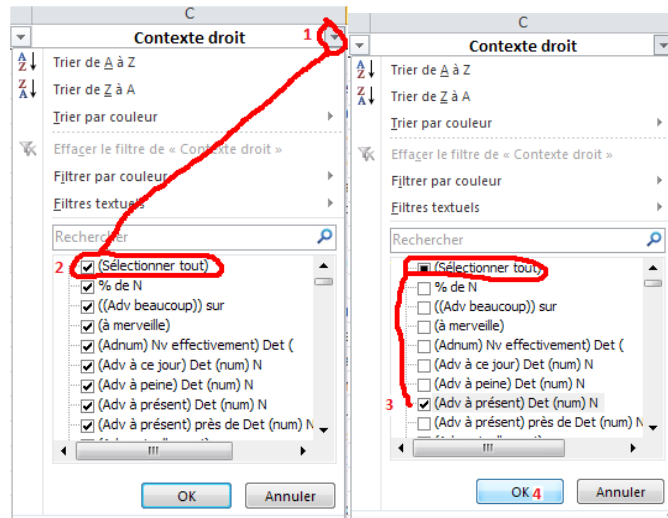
C

Contexte droit 1

A Z ↓ Trier de A à Z

Z A ↓ Trier de Z à A

Trier par couleur

Effacer le filtre de « Contexte droit »

Filtrer par couleur

Filtres textuels

Rechercher

2 (Sélectionner tout)
% de N
((Adv beaucoup)) sur
(à merveille)
(Adnum) Nv effectivement) Det (
(Adv à ce jour) Det (num) N
(Adv à peine) Det (num) N
(Adv à présent) Det (num) N
(Adv à présent) près de Det (num) N

OK | Annuler

C

Contexte droit

A Z ↓ Trier de A à Z

Z A ↓ Trier de Z à A

Trier par couleur

Effacer le filtre de « Contexte droit »

Filtrer par couleur

Filtres textuels

Rechercher

(Sélectionner tout)
% de N
((Adv beaucoup)) sur
(à merveille)
(Adnum) Nv effectivement) Det (
(Adv à ce jour) Det (num) N
(Adv à peine) Det (num) N
3 (Adv à présent) Det (num) N
(Adv à présent) près de Det (num) N

OK 4 | Annuler